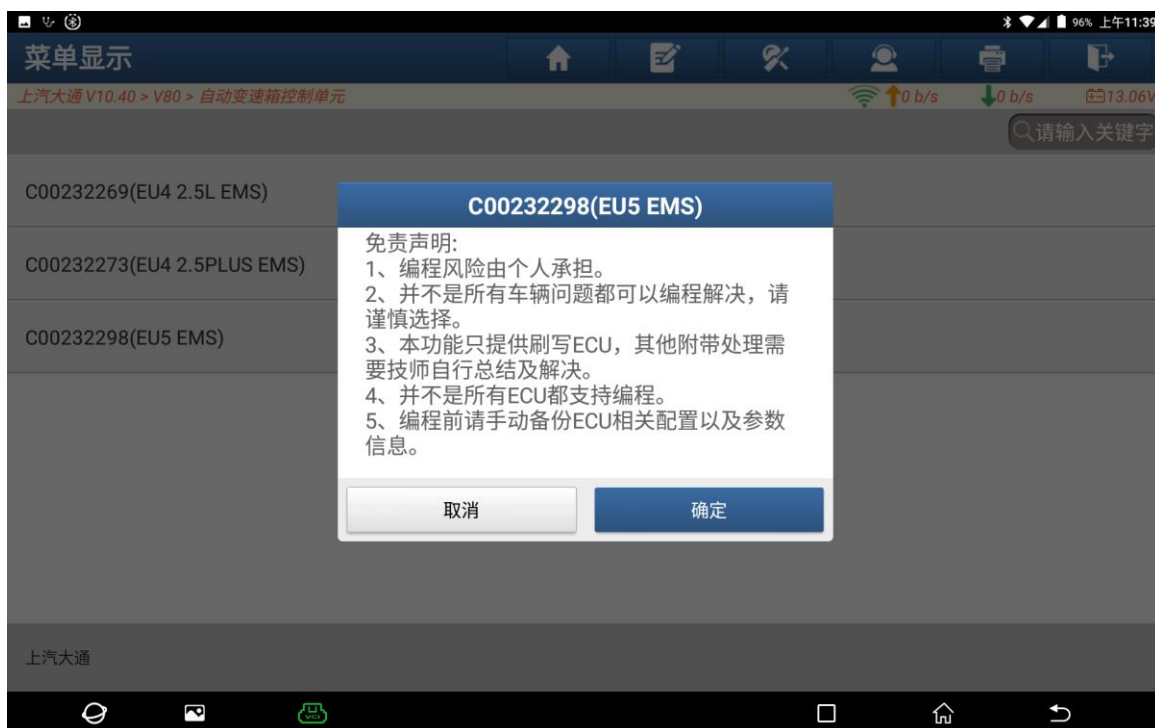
96% 上午11:39

菜单显示

上汽大通 V10.40 > V80 > 自动变速箱控制单元

0 b/s 0 b/s 13.06V

请输入关键字

C00232269(EU4 2.5L EMS)

C00232273(EU4 2.5PLUS EMS)

C00232298(EU5 EMS)

C00232298(EU5 EMS)

免责声明:
1、编程风险由个人承担。
2、并不是所有车辆问题都可以编程解决，请谨慎选择。
3、本功能只提供刷写ECU，其他附带处理需要技师自行总结及解决。
4、并不是所有ECU都支持编程。
5、编程前请手动备份ECU相关配置以及参数信息。

取消 确定

上汽大通

VCI